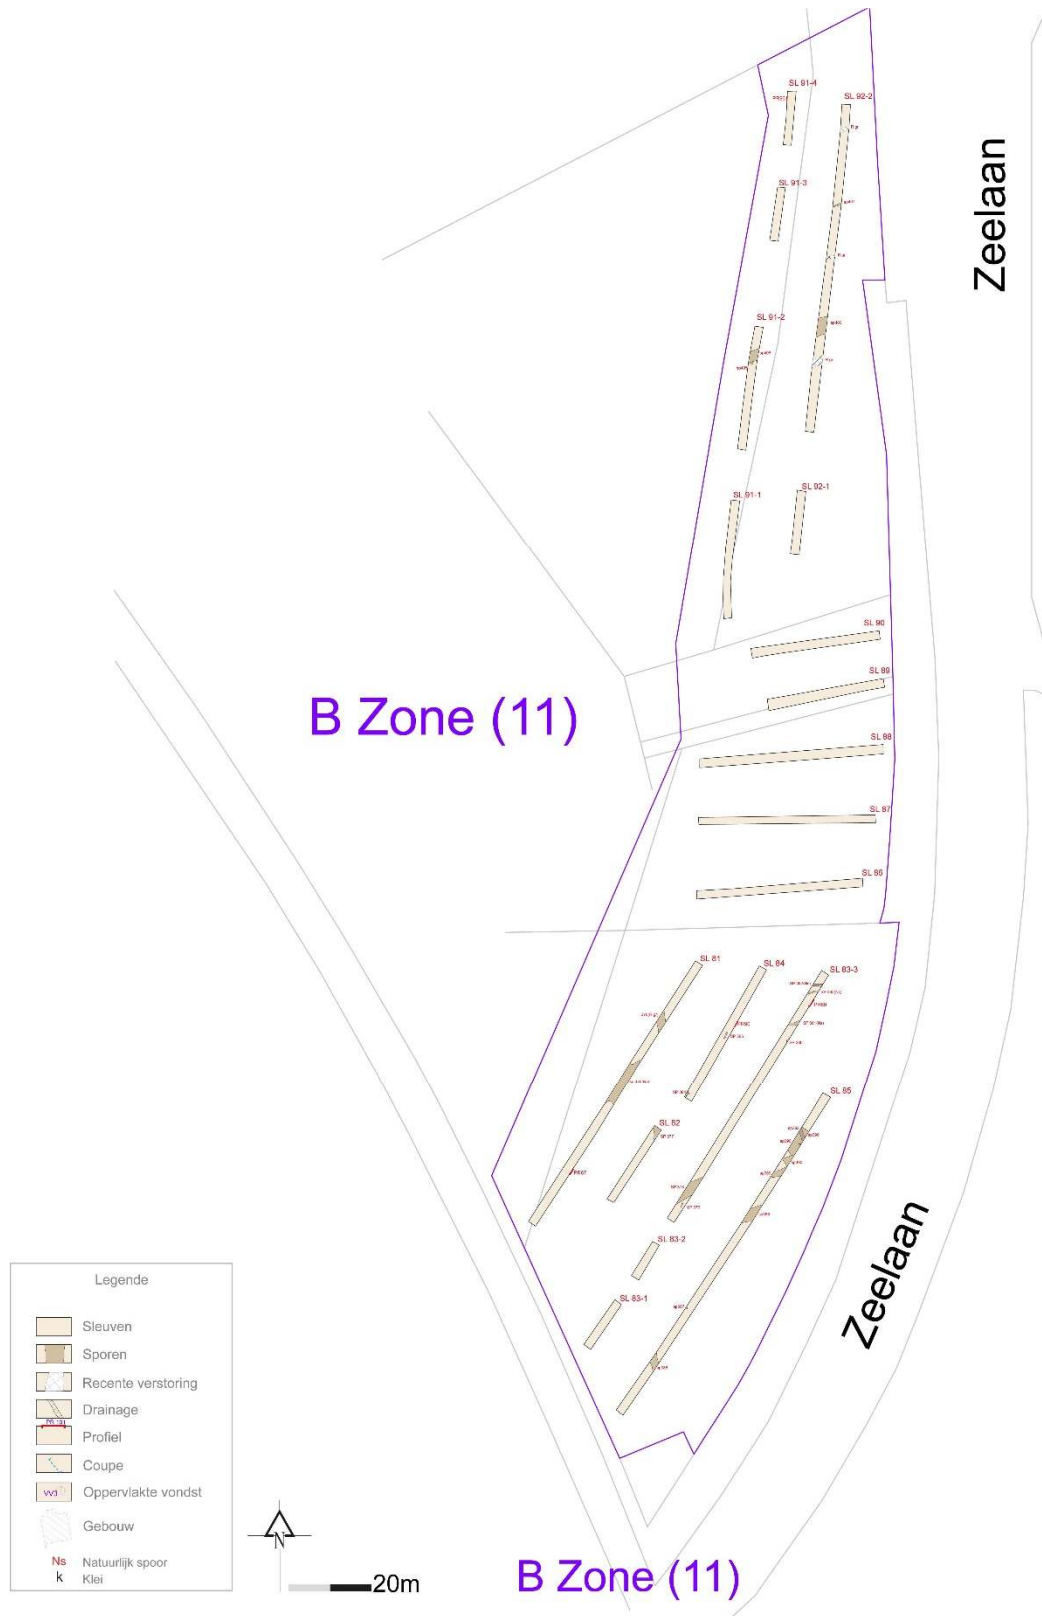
SL 91-4
SL 92-2
Zeelaan
SL 91-3
SL 91-2
SL 91-1
SL 92-1
SL 90
SL 89
B Zone (11)
SL 88
SL 87
SL 86
SL 81
SL 84
SL 83-3
SL 85
SL 82
SL 83-2
SL 83-1
Zeelaan

Legende
Sleuven
Sporen
Recente verstoring
Drainage
Profiel
Coupe
Oppervlakte vondst
Gebouw
Ns Natuurlijk spoor
k Klei

N
20m
B Zone (11)